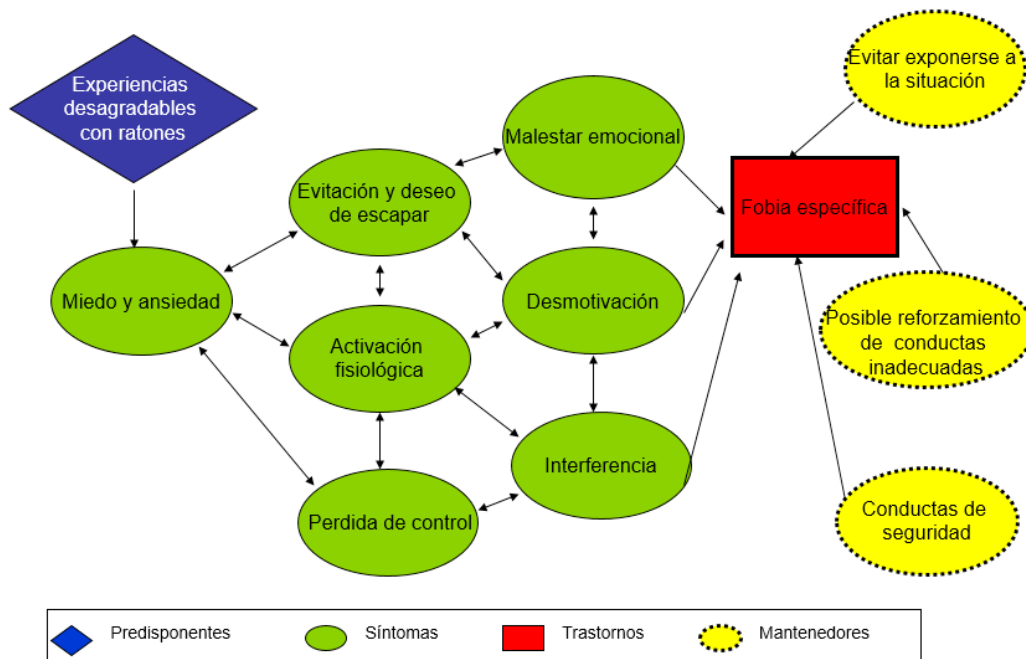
Experiencias desagradables con ratones

Malestar emocional

Evitar exponerse a la situación

Evitación y deseo de escapar

Fobia específica

Miedo y ansiedad

Desmotivación

Posible reforzamiento de conductas inadecuadas

Activación fisiológica

Interferencia

Conductas de seguridad

Perdida de control

Predisponentes
Síntomas
Trastornos
Mantenedores